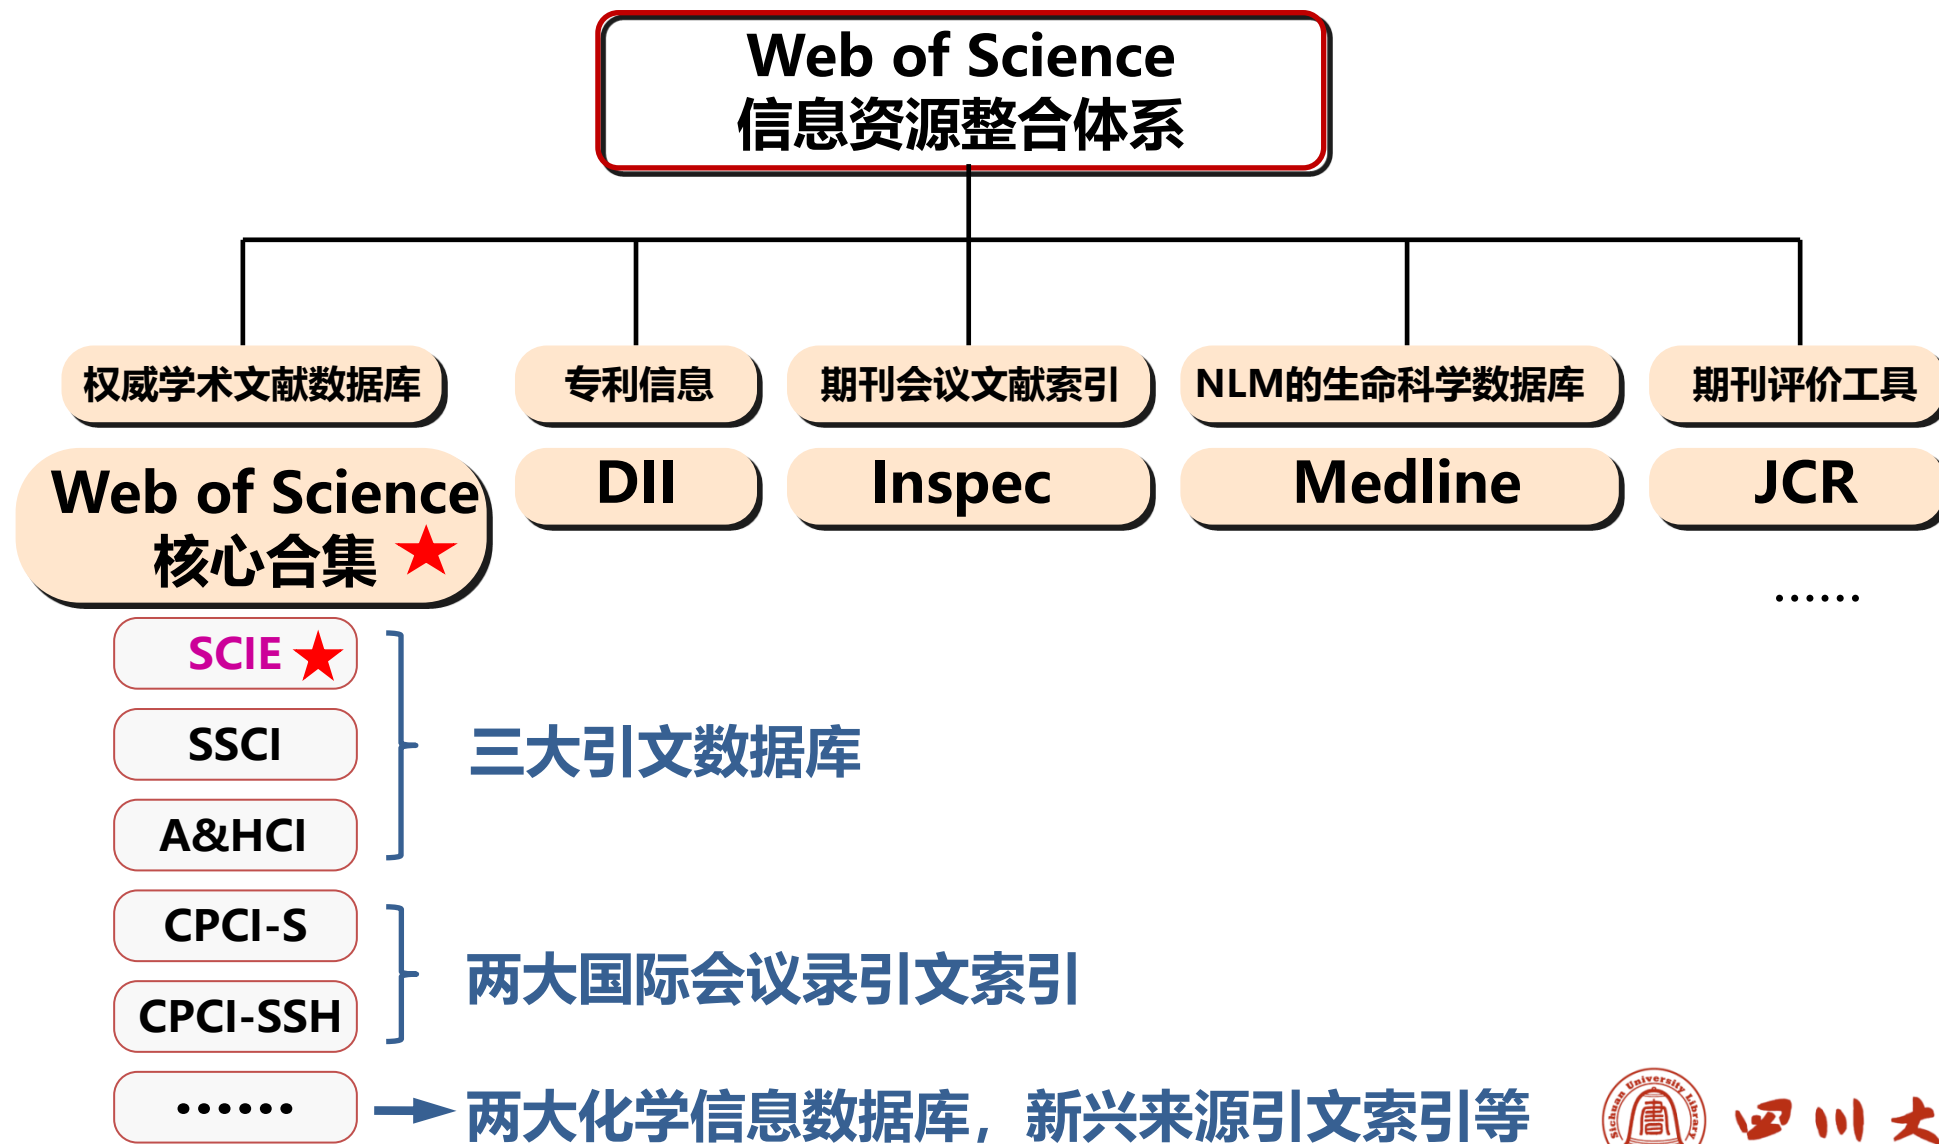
Web of Science
信息资源整合体系

权威学术文献数据库

Web of Science
核心合集 ★

专利信息

DII

期刊会议文献索引

Inspec

NLM的生命科学数据库

Medline

期刊评价工具

JCR

……

SCIE ★

SSCI

A&HCI

三大引文数据库

CPCI-S

CPCI-SSH

两大国际会议录引文索引

……

两大化学信息数据库，新兴来源引文索引等

Sichuan University Library

四川大